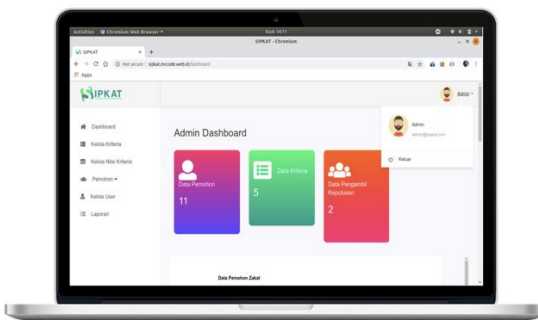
Activities Chromium Web Browser
SIPKAT - Chromium
SIPKAT
Not secure | sipkat.mrcode.web.id/dashboard
Apps

SIPKAT

Admin

Dashboard
Kelola Kriteria
Kelola Nilai Kriteria
Pemohon
Kelola User
Laporan

Admin Dashboard

Data Pemohon
11

Data Kriteria
5

Data Pengambil Keputusan
2

Admin
admin@gmail.com

Keluar

Data Pemohon Zakat